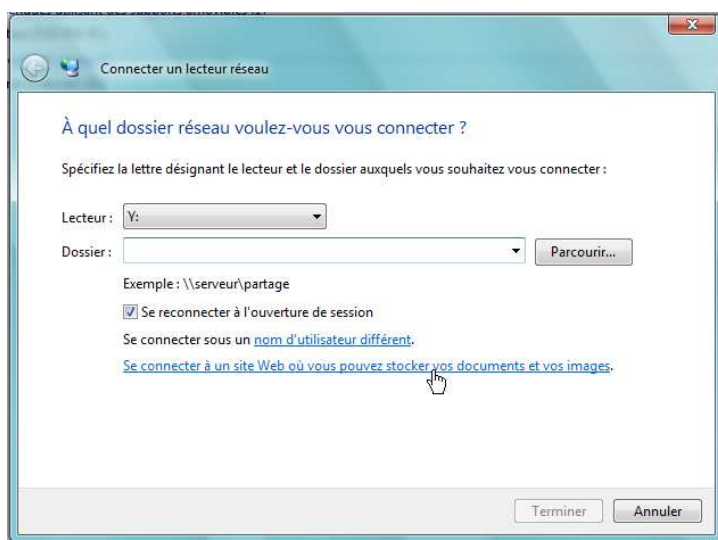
Connecter un lecteur réseau

À quel dossier réseau voulez-vous vous connecter ?

Spécifiez la lettre désignant le lecteur et le dossier auxquels vous souhaitez vous connecter :

Lecteur : Y:

Dossier :

Parcourir...

Exemple : \\serveur\partage

Se reconnecter à l'ouverture de session

Se connecter sous un nom d'utilisateur différent.

Se connecter à un site Web où vous pouvez stocker vos documents et vos images.

Terminer

Annuler